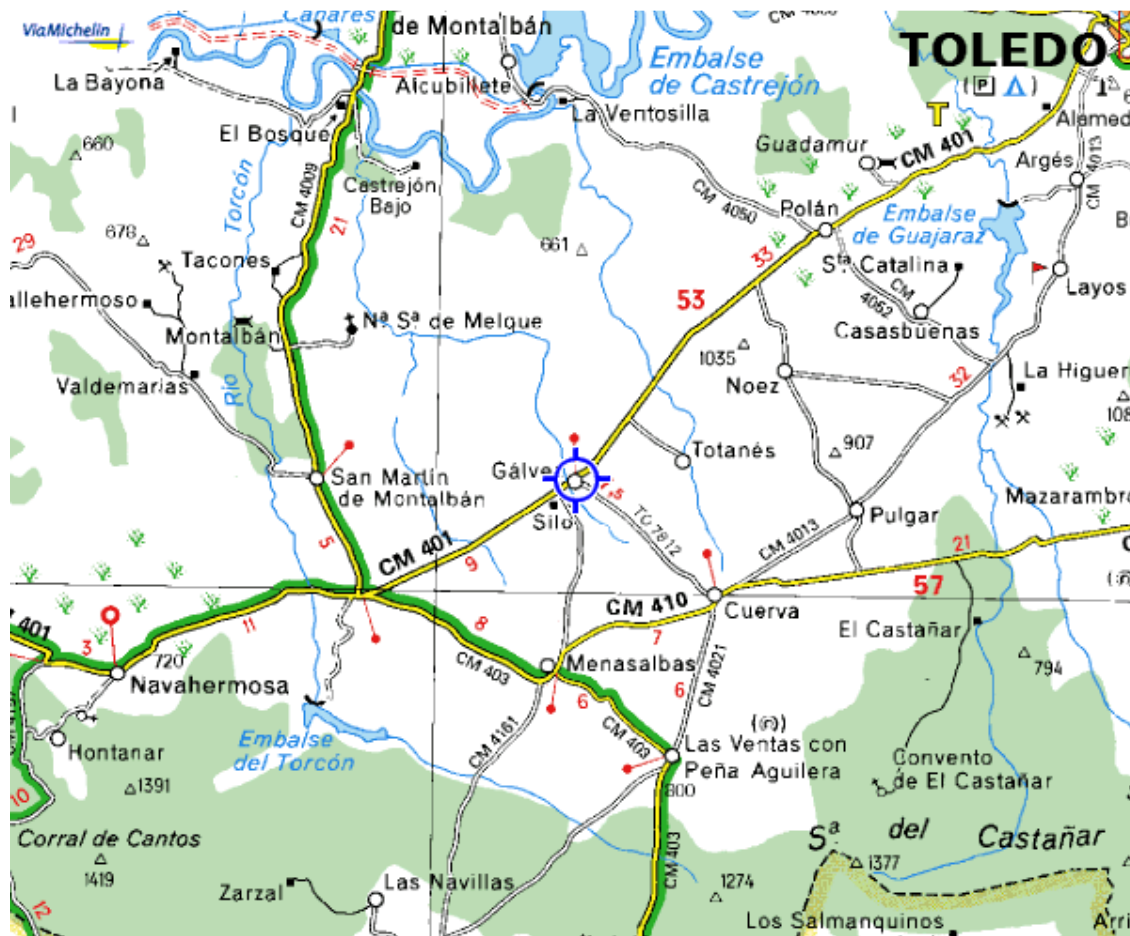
ViaMichelin
Canares
de Montalbán
CM 4000
Embalse de Castrejón
TOLEDO
La Bayona
Alcubillete
La Ventosilla
Alamed
El Bosque
Guadamur
CM 401
660
CM 4009
Castrejón Bajo
Argés
CM 4013
Torcón
CM 4050
Polán
Embalse de Guajaraz
29
678
21
661
33
Sta Catalina
Tacones
Layos
allehermoso
53
4052 CM
Montalbán
Na Sa de Melque
Casasbuenas
1035
Valdemarías
Río
Noez
32
La Higuer
108
Totanés
907
San Martín de Montalbán
Gálve
5
Mazarambro
Silo
TO 7812
Pulgar
CM 4013
5
CM 401
9
21
CM 410
Cuerva
57
401
11
8
7
El Castañar
3
720
CM 403
Menasalbas
794
Navahermosa
6
CM 4021
6
Hontanar
CM 4161
CM 403
Las Ventas con Peña Aguilera
Embalse del Torcón
Convento de El Castañar
1391
800
10
Corral de Cantos
Sa del Castañar
1419
CM 403
1377
1274
Zarzal
Las Navillas
12
Los Salmanquinos
Arri